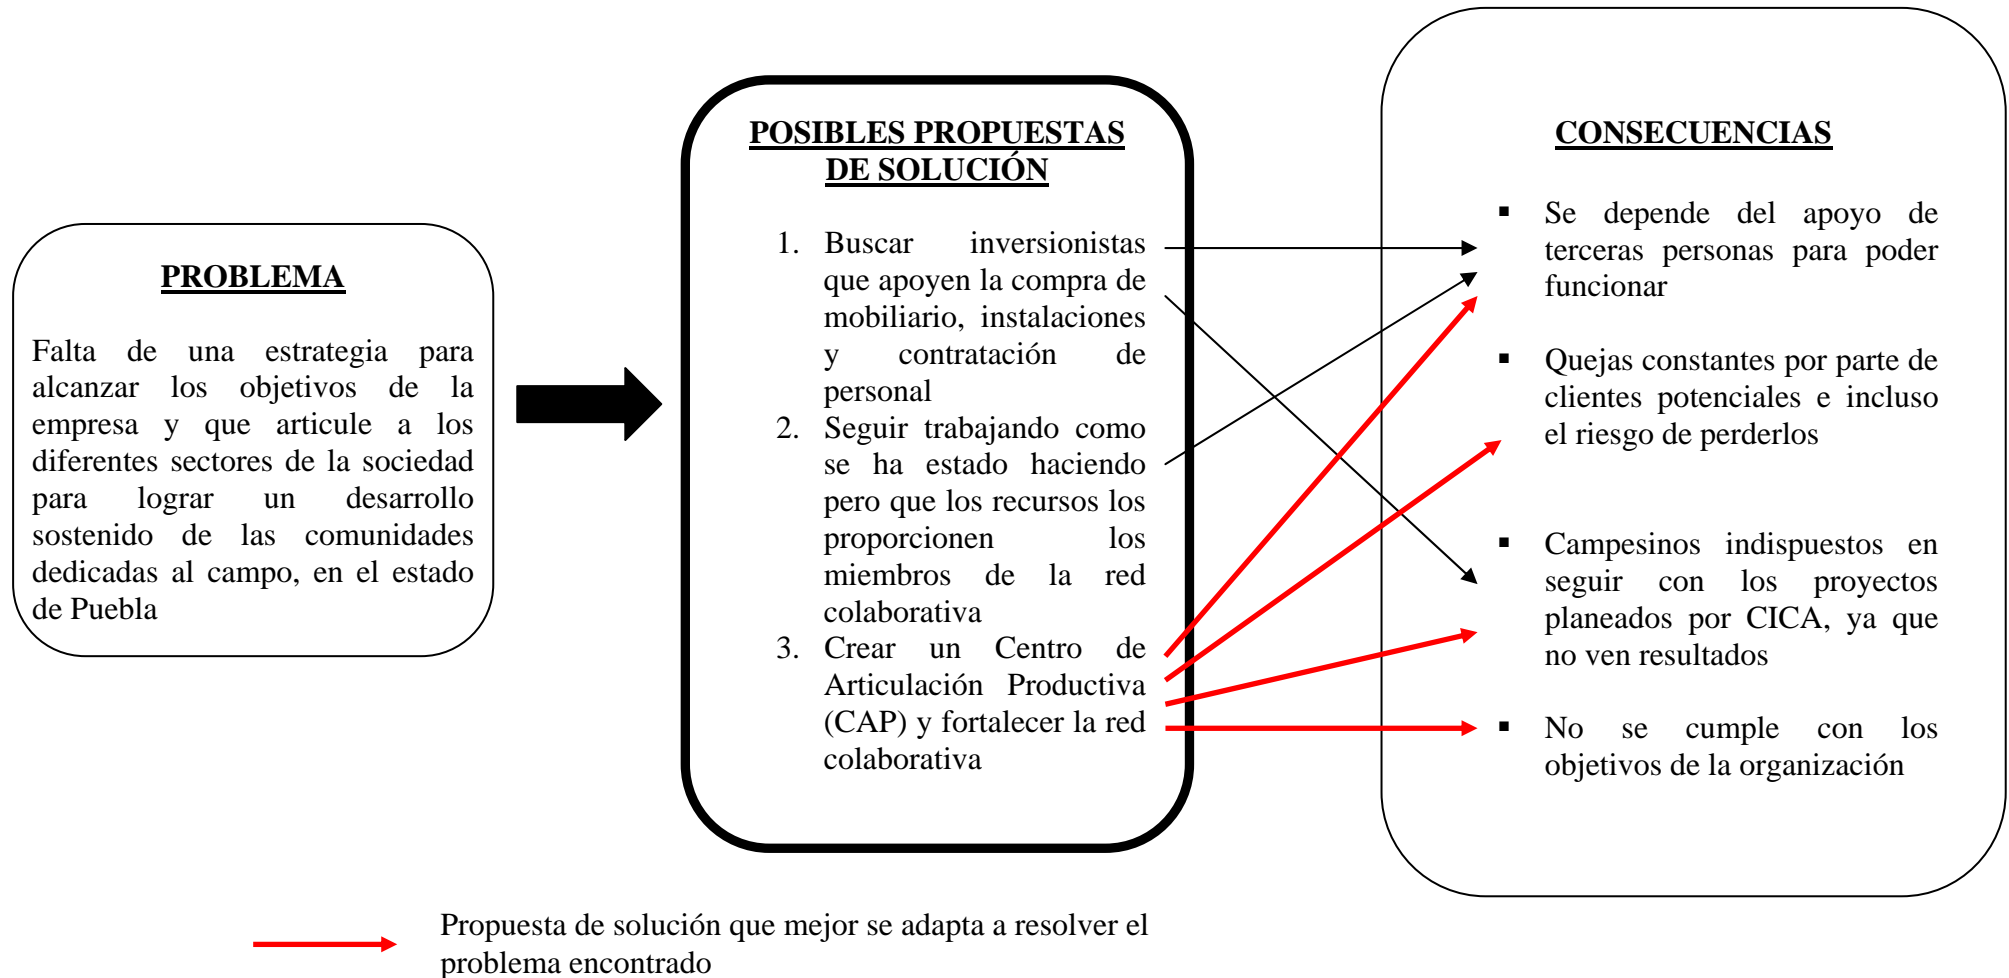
PROBLEMA

Falta de una estrategia para alcanzar los objetivos de la empresa y que articule a los diferentes sectores de la sociedad para lograr un desarrollo sostenido de las comunidades dedicadas al campo, en el estado de Puebla

POSIBLES PROPUESTAS DE SOLUCIÓN

1. Buscar inversionistas que apoyen la compra de mobiliario, instalaciones y contratación de personal
2. Seguir trabajando como se ha estado haciendo pero que los recursos los proporcionen los miembros de la red colaborativa
3. Crear un Centro de Articulación Productiva (CAP) y fortalecer la red colaborativa

CONSECUENCIAS

▪ Se depende del apoyo de terceras personas para poder funcionar
▪ Quejas constantes por parte de clientes potenciales e incluso el riesgo de perderlos
▪ Campesinos indispuestos en seguir con los proyectos planeados por CICA, ya que no ven resultados
▪ No se cumple con los objetivos de la organización

Propuesta de solución que mejor se adapta a resolver el problema encontrado